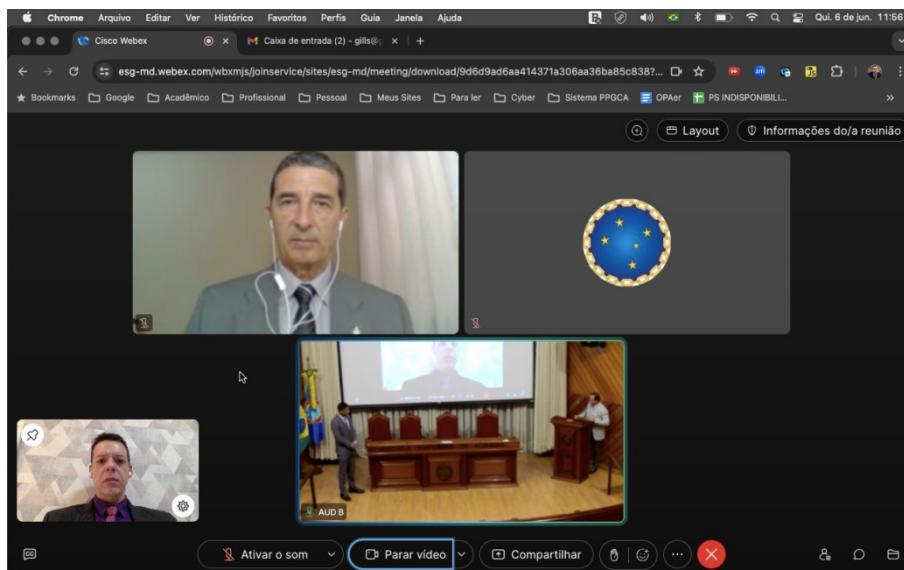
Chrome Arquivo Editar Ver Histórico Favoritos Perfis Guia Janela Ajuda

Qui. 6 de jun. 11:56

Cisco Webex

Caixa de entrada (2) - gills@

esg-md.webex.com/wbxmjs/joinservice/sites/esg-md/meeting/download/9d6d9ad6aa414371a306aa36ba85c838?...

Bookmarks Google Acadêmico Profissional Pessoal Meus Sites Para ler Cyber Sistema PPGCA OPAer PS INDISPONIBILI...

Layout

Informações do/a reunião

AUD B

Ativar o som

Parar vídeo

Compartilhar